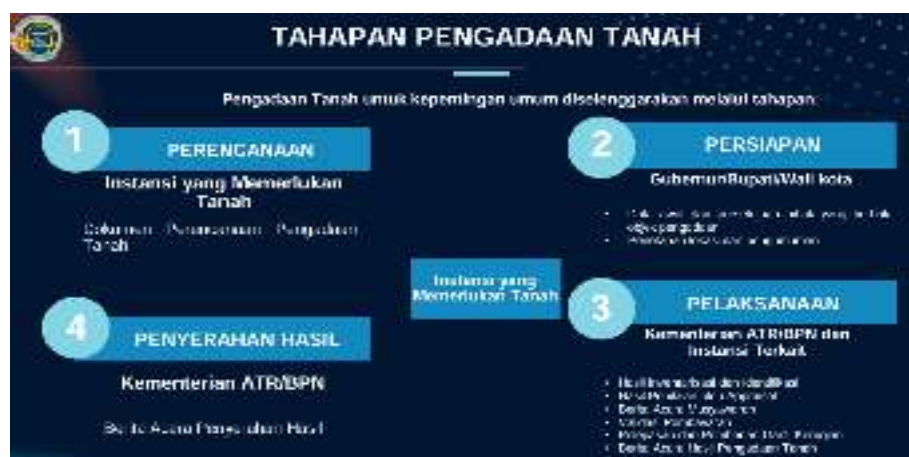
TAHAPAN PENGADAAN TANAH

Pengadaan Tanah untuk kepentingan umum diselenggarakan melalui tahapan:

1

PERENCANAAN

Instansi yang Memerlukan Tanah

Dokumen Perencanaan Pengadaan Tanah

2

PERSIAPAN

Gubernur/Bupati/Wali kota

- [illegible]
- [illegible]

Instansi yang Memerlukan Tanah

3

PELAKSANAAN

Kementerian ATR/BPN dan Instansi Terkait

- Hasil Inventarisasi dan Identifikasi
- Hasil Penilaian oleh Appraisal
- Berita Acara Musyawarah
- Validasi Pembayaran
- Penyerahan Pemberian Ganti Kerugian
- Berita Acara Hasil Pengadaan Tanah

4

PENYERAHAN HASIL

Kementerian ATR/BPN

Berita Acara Penyerahan Hasil